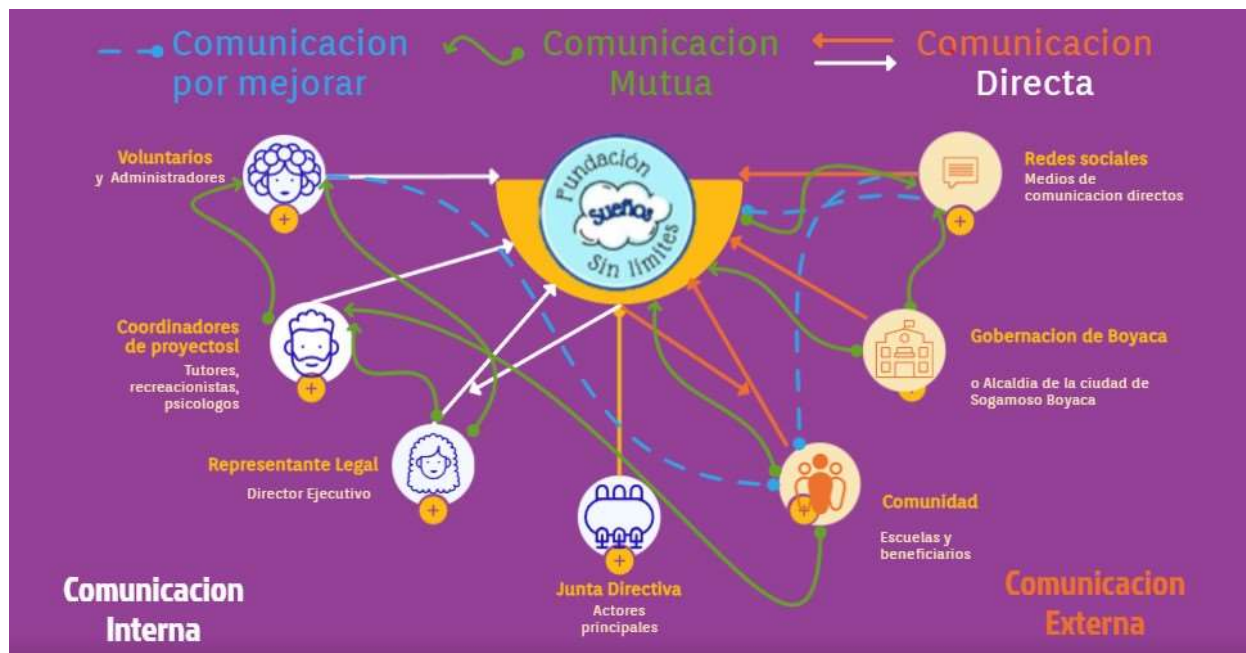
Comunicacion por mejorar

Comunicacion Mutua

Comunicacion Directa

Voluntarios
y Administradores

Fundación Sueños Sin límites

Redes sociales
Medios de comunicacion directos

Coordinadores de proyectosl
Tutores, recreacionistas, psicologos

Gobernacion de Boyaca
o Alcaldia de la ciudad de Sogamoso Boyaca

Representante Legal
Director Ejecutivo

Comunidad
Escuelas y beneficiarios

Junta Directiva
Actores principales

Comunicacion Interna

Comunicacion Externa